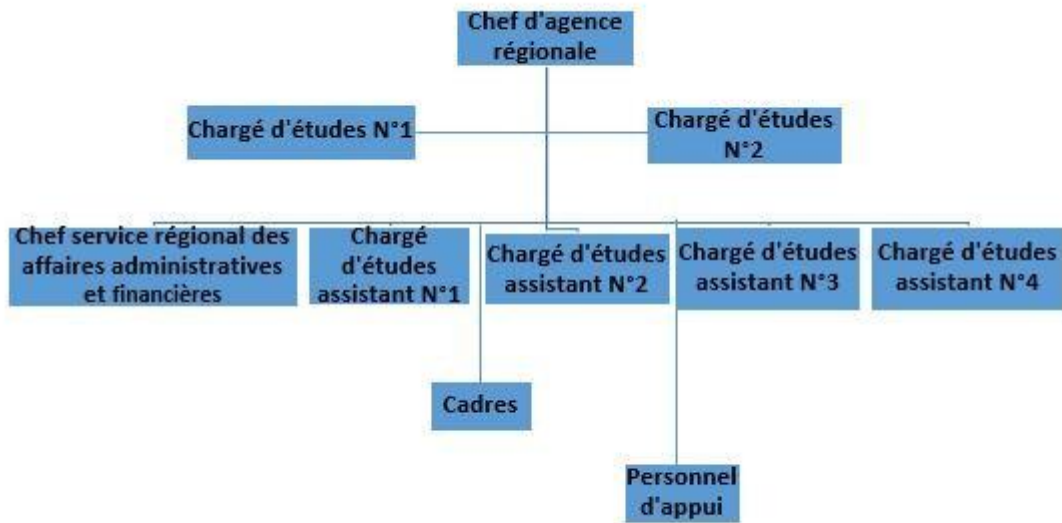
Chef d'agence régionale

Chargé d'études N°1

Chargé d'études N°2

Chef service régional des affaires administratives et financières

Chargé d'études assistant N°1

Chargé d'études assistant N°2

Chargé d'études assistant N°3

Chargé d'études assistant N°4

Cadres

Personnel d'appui